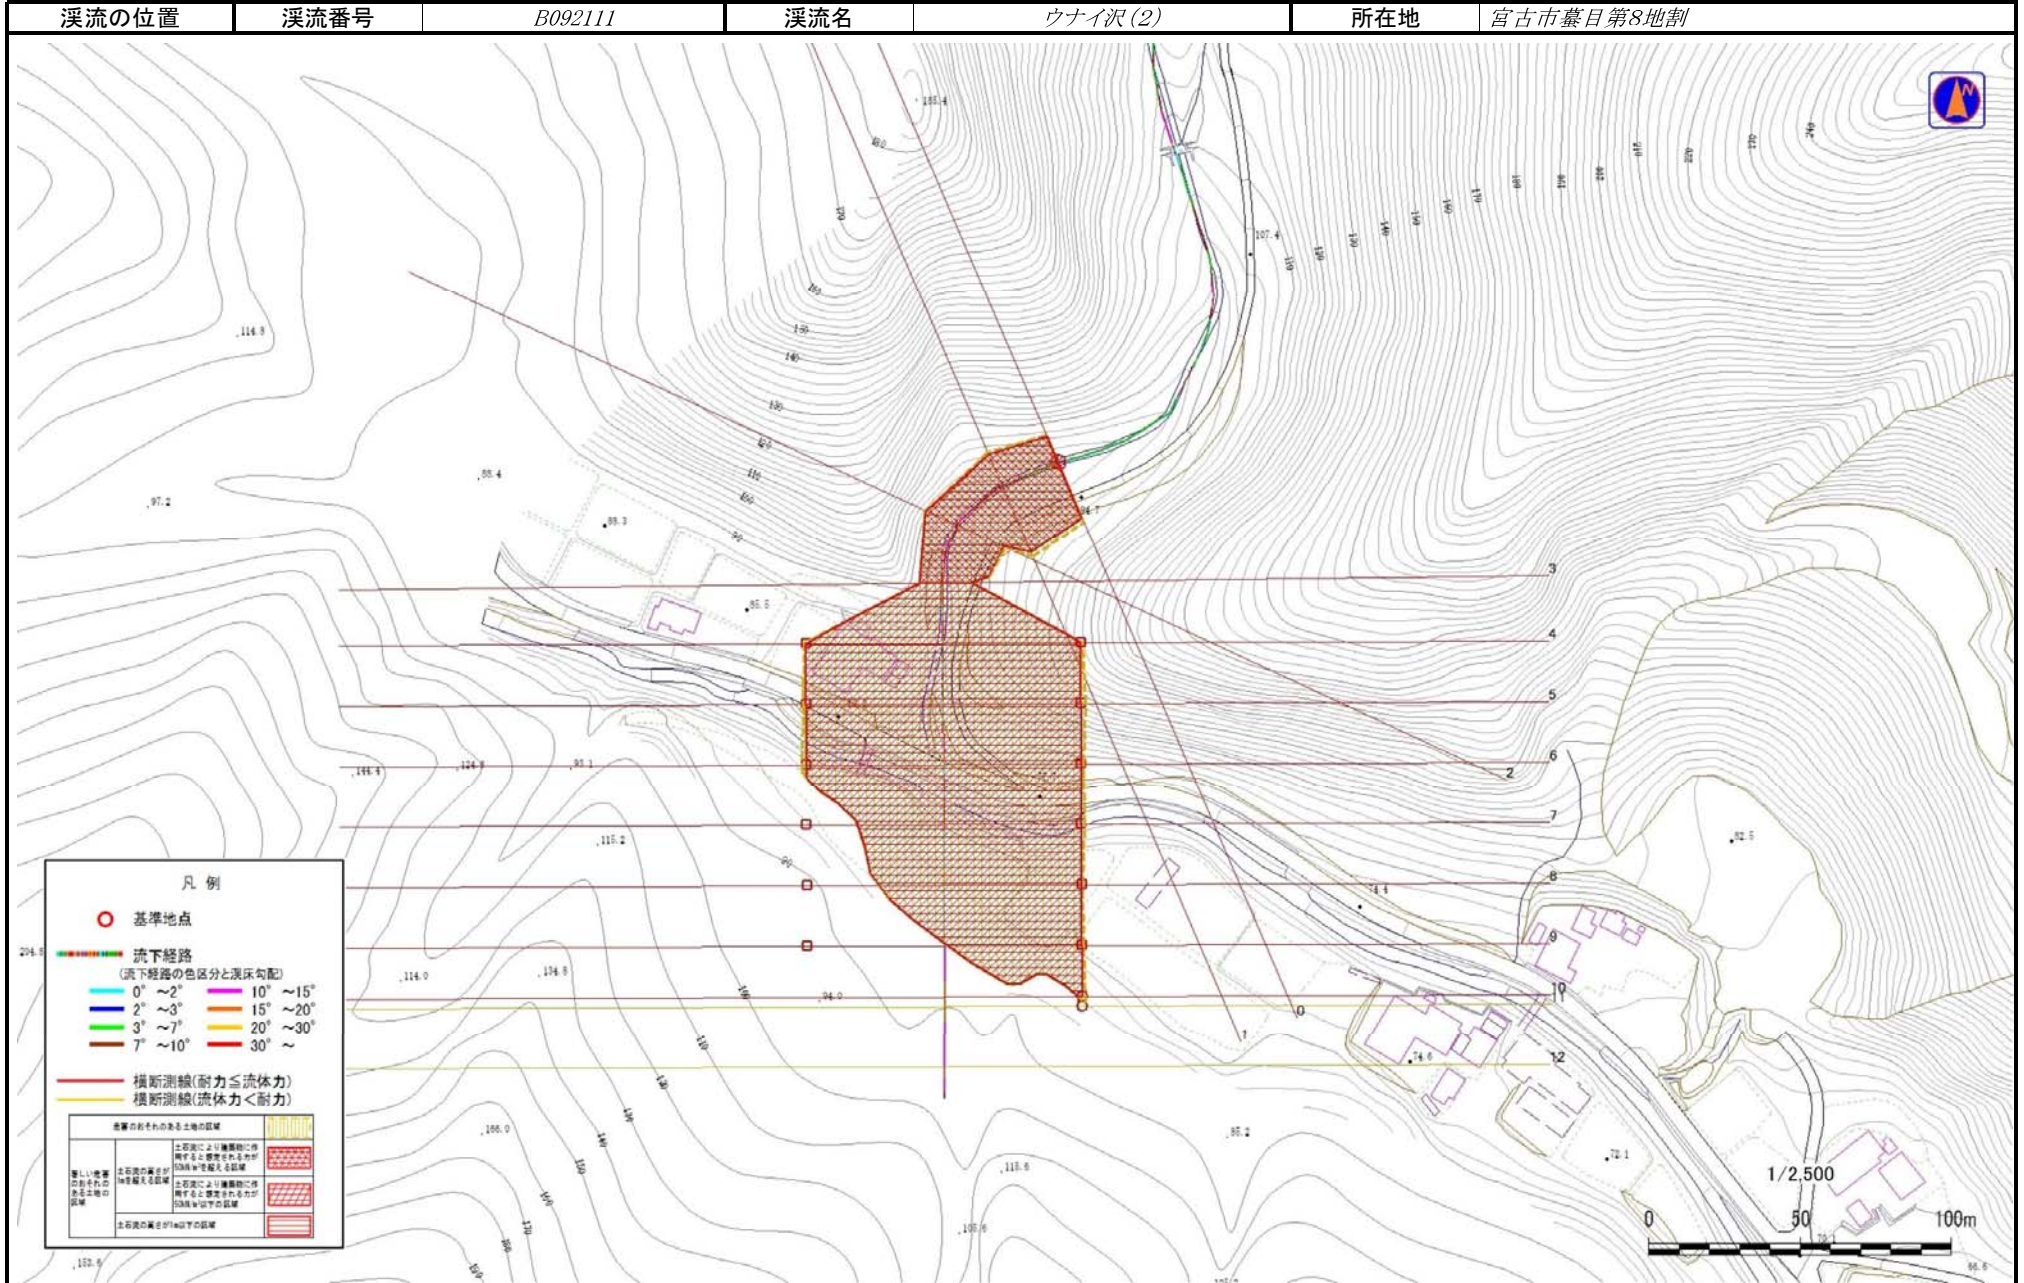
| 渓流の位置 | 渓流番号 | B092111 | 渓流名 | ウナイ沢(2) | 所在地 | 宮古市蟇目第8地割 |
|---|---|---|---|---|---|---|

凡 例

基準地点

流下経路
(流下経路の色区分と渓床勾配)
0°~2°
2°~3°
3°~7°
7°~10°
10°~15°
15°~20°
20°~30°
30°~

横断測線(耐力≦流体力)
横断測線(流体力<耐力)

危害のおそれのある土地の区域
著しい危害のおそれのある土地の区域
土石流の高さが1mを超える区域
土石流により建築物に作用すると想定される力が50kN/m²を超える区域
土石流により建築物に作用すると想定される力が50kN/m²以下の区域
土石流の高さが1m以下の区域

0
1
2
3
4
5
6
7
8
9
10
11
12

1/2,500
0
50
100m